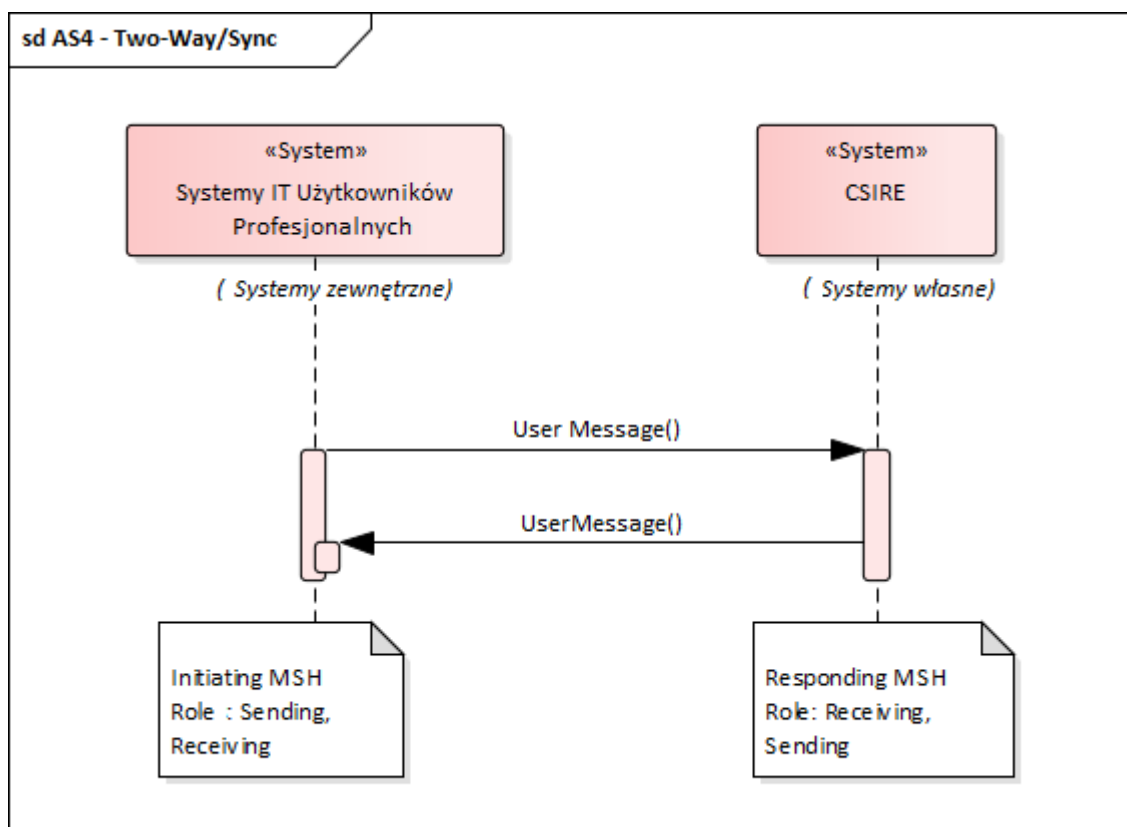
sd AS4 - Two-Way/Sync

«System»
Systemy IT Użytkowników Profesjonalnych

( Systemy zewnętrzne)

«System»
CSIRE

( Systemy własne)

User Message()

UserMessage()

Initiating MSH
Role : Sending, Receiving

Responding MSH
Role: Receiving, Sending